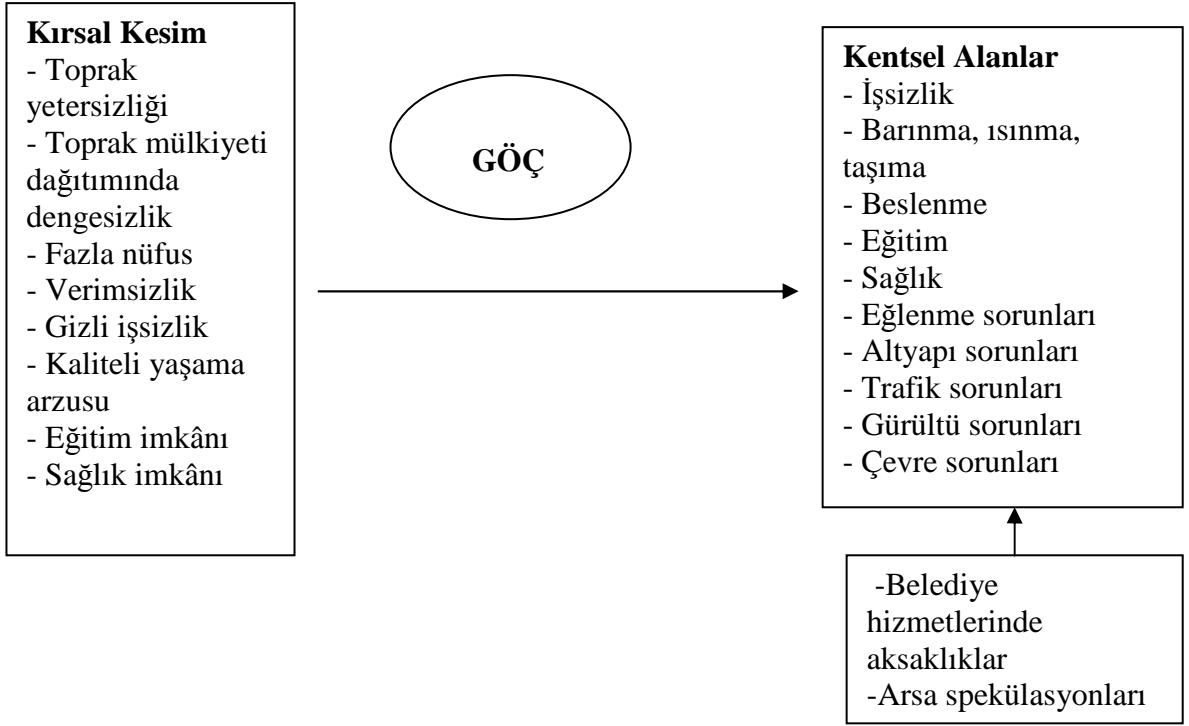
**Kırsal Kesim**
- Toprak yetersizliği
- Toprak mülkiyeti dağıtımında dengesizlik
- Fazla nüfus
- Verimsizlik
- Gizli işsizlik
- Kaliteli yaşama arzusu
- Eğitim imkânı
- Sağlık imkânı

**GÖÇ**

**Kentsel Alanlar**
- İşsizlik
- Barınma, ısınma, taşıma
- Beslenme
- Eğitim
- Sağlık
- Eğlenme sorunları
- Altyapı sorunları
- Trafik sorunları
- Gürültü sorunları
- Çevre sorunları

-Belediye hizmetlerinde aksaklıklar
-Arsa spekülasyonları